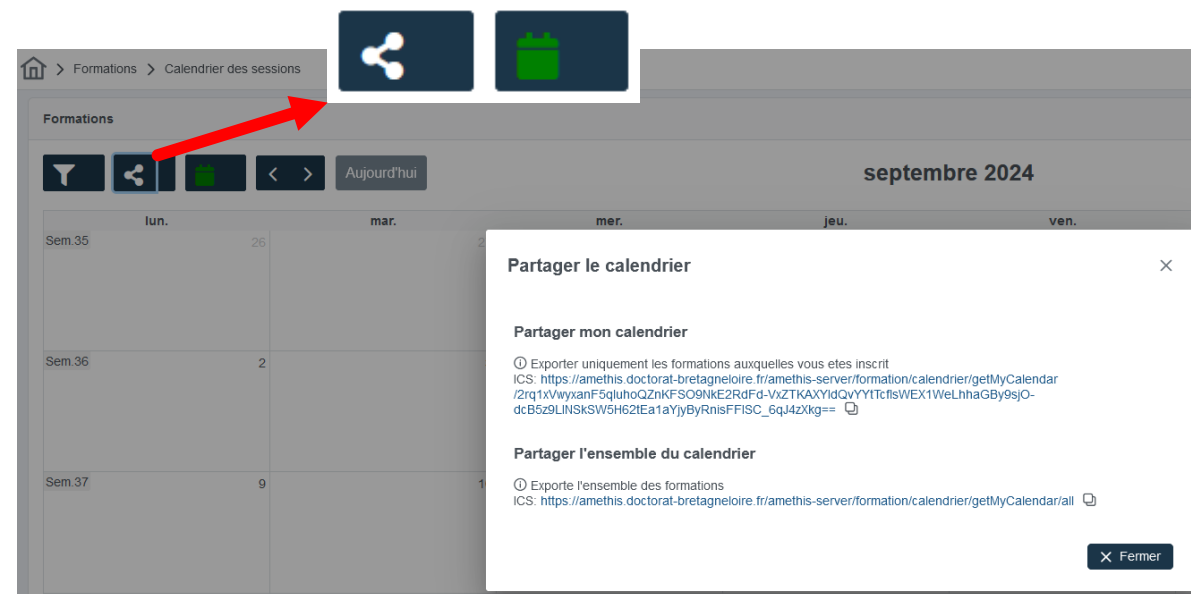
> Formations > Calendrier des sessions

Formations

Aujourd'hui

septembre 2024

| lun. | mar. | mer. | jeu. | ven. |
|---|---|---|---|---|
| Sem.35 26 | 2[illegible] | | | |
| Sem.36 2 | | | | |
| Sem.37 9 | 1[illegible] | | | |

Partager le calendrier

×

Partager mon calendrier

ⓘ Exporter uniquement les formations auxquelles vous etes inscrit
ICS: https://amethis.doctorat-bretagneloire.fr/amethis-server/formation/calendrier/getMyCalendar/2rq1xVwyxanF5qluhoQZnKFSO9NkE2RdFd-VxZTKAXYldQvYYtTcflsWEX1WeLhhaGBy9sjO-dcB5z9LlNSkSW5H62tEa1aYjyByRnisFFISC_6qJ4zXkg==

Partager l'ensemble du calendrier

ⓘ Exporte l'ensemble des formations
ICS: https://amethis.doctorat-bretagneloire.fr/amethis-server/formation/calendrier/getMyCalendar/all

✕ Fermer